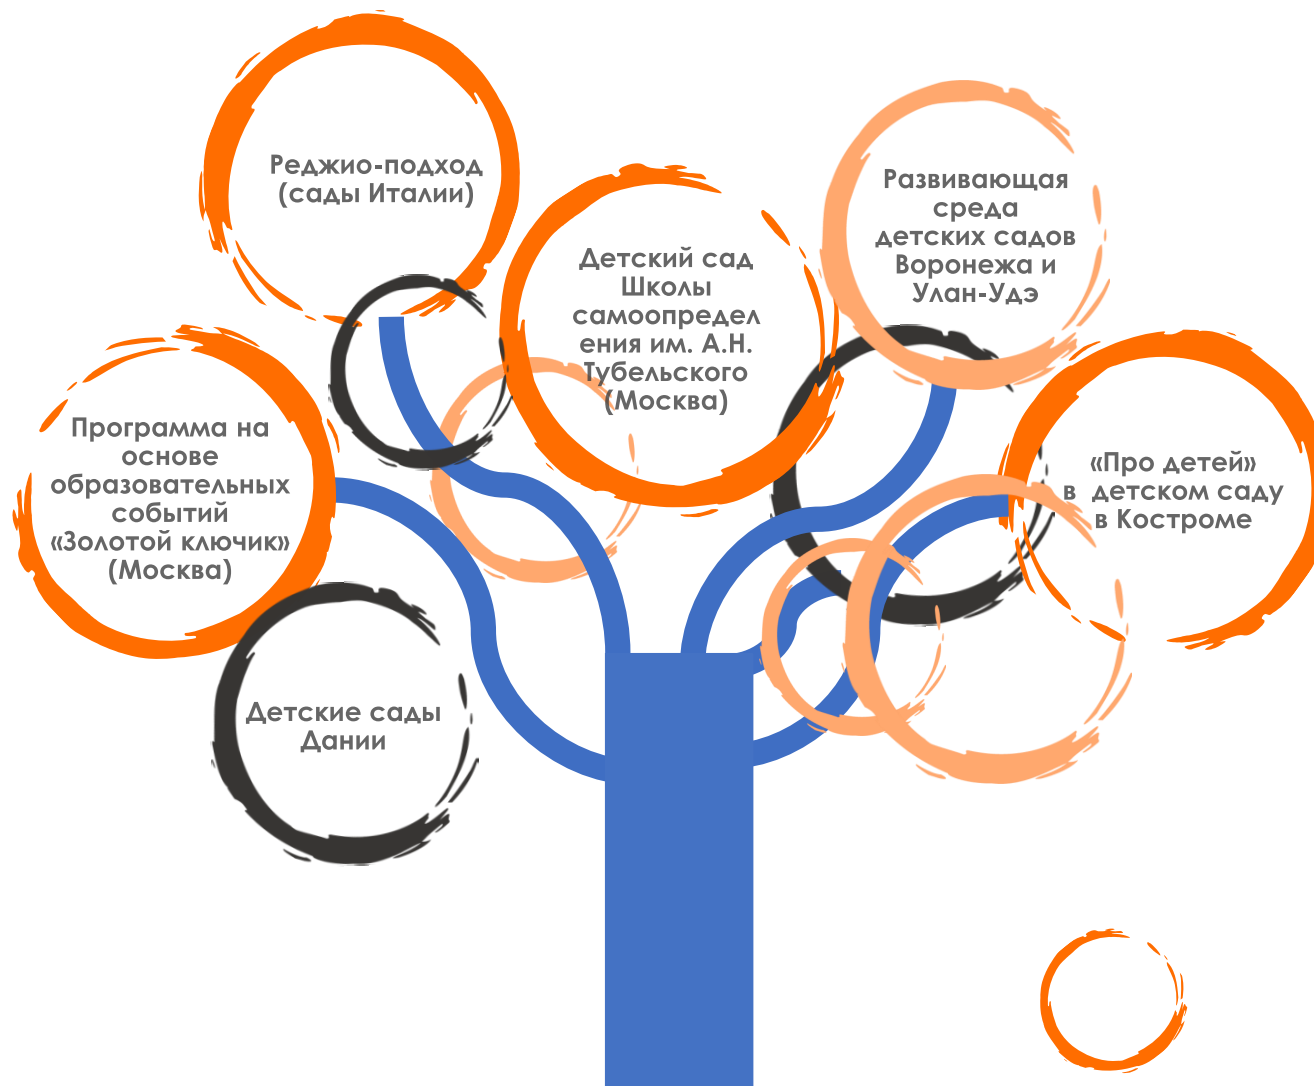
Реджио-подход (сады Италии)

Детский сад Школы самоопределения им. А.Н. Тубельского (Москва)

Развивающая среда детских садов Воронежа и Улан-Удэ

Программа на основе образовательных событий «Золотой ключик» (Москва)

«Про детей» в детском саду в Костроме

Детские сады Дании